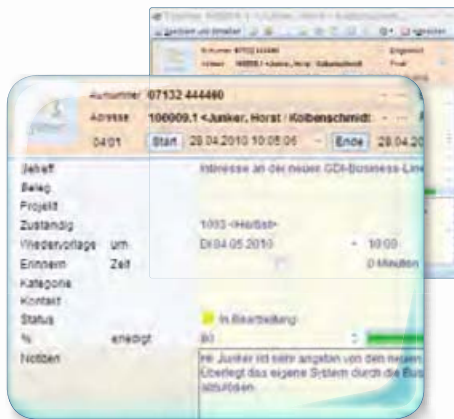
Rufnummer 07132 444460
Adresse 106009.1 <Junker, Horst / Kolbenschmidt
04:01 Start 28.04.2010 10:05:06 Ende 28.04.20
Betreff Interesse an der neuen GDI-Business-Line
Beleg
Projekt
Zuständig 1003 <Herbst>
Wiedervorlage um Di 04.05.2010 10:00
Erinnern Zeit 0 Minuten
Kategorie
Kontakt
Status In Bearbeitung
% erledigt 80
Notizen Hr. Junker ist sehr angetan von den neuen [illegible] Überlegt das eigene System durch die Bus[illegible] abzulösen.